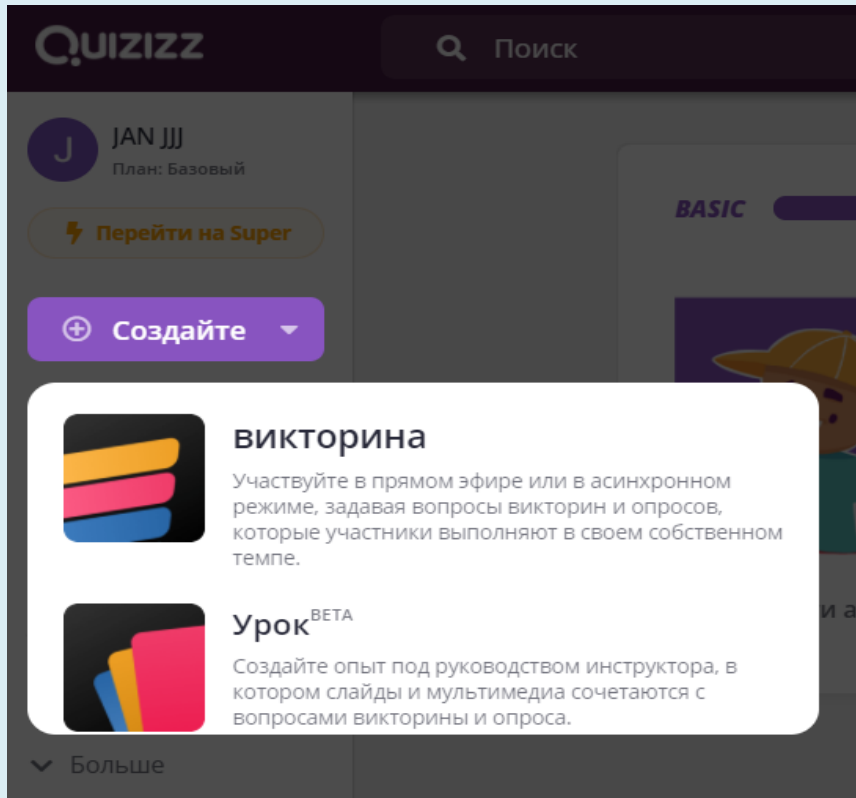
QUIZIZZ

Поиск

J

JAN JJJ

План: Базовый

Перейти на Super

Создайте

BASIC

викторина

Участвуйте в прямом эфире или в асинхронном режиме, задавая вопросы викторин и опросов, которые участники выполняют в своем собственном темпе.

Урок$^{BETA}$

Создайте опыт под руководством инструктора, в котором слайды и мультимедиа сочетаются с вопросами викторины и опроса.

Больше

и а